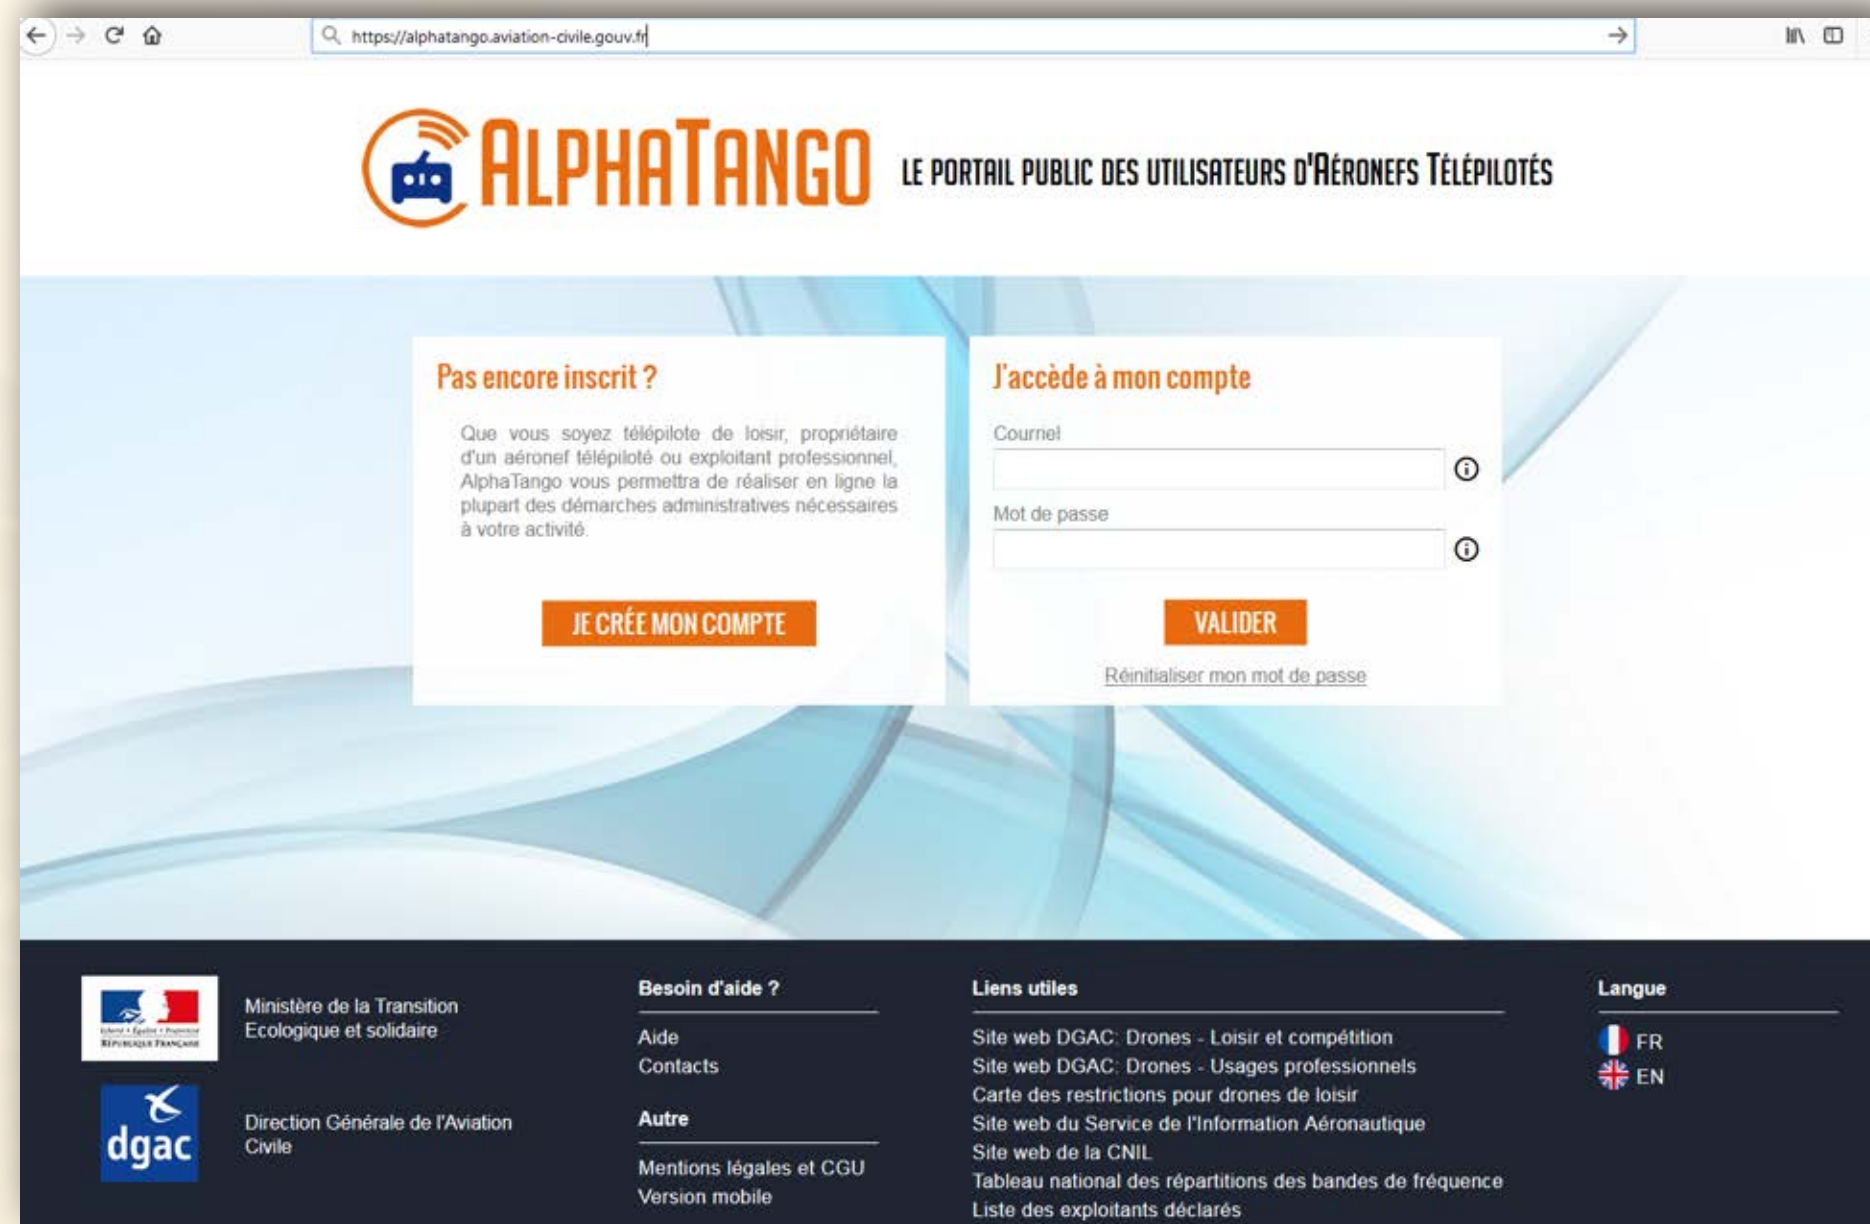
https://alphatango.aviation-civile.gouv.fr

ALPHATANGO LE PORTAIL PUBLIC DES UTILISATEURS D'AÉRONEFS TÉLÉPILOTÉS

Pas encore inscrit ?

Que vous soyez télépilote de loisir, propriétaire d'un aéronef télépiloté ou exploitant professionnel, AlphaTango vous permettra de réaliser en ligne la plupart des démarches administratives nécessaires à votre activité.

JE CRÉE MON COMPTE

J'accède à mon compte

Courriel

Mot de passe

VALIDER

Réinitialiser mon mot de passe

Liberté • Égalité • Fraternité RÉPUBLIQUE FRANÇAISE

Ministère de la Transition Ecologique et solidaire

dgac

Direction Générale de l'Aviation Civile

Besoin d'aide ?

Aide
Contacts

Autre

Mentions légales et CGU
Version mobile

Liens utiles

Site web DGAC: Drones - Loisir et compétition
Site web DGAC: Drones - Usages professionnels
Carte des restrictions pour drones de loisir
Site web du Service de l'Information Aéronautique
Site web de la CNIL
Tableau national des répartitions des bandes de fréquence
Liste des exploitants déclarés

Langue

FR
EN